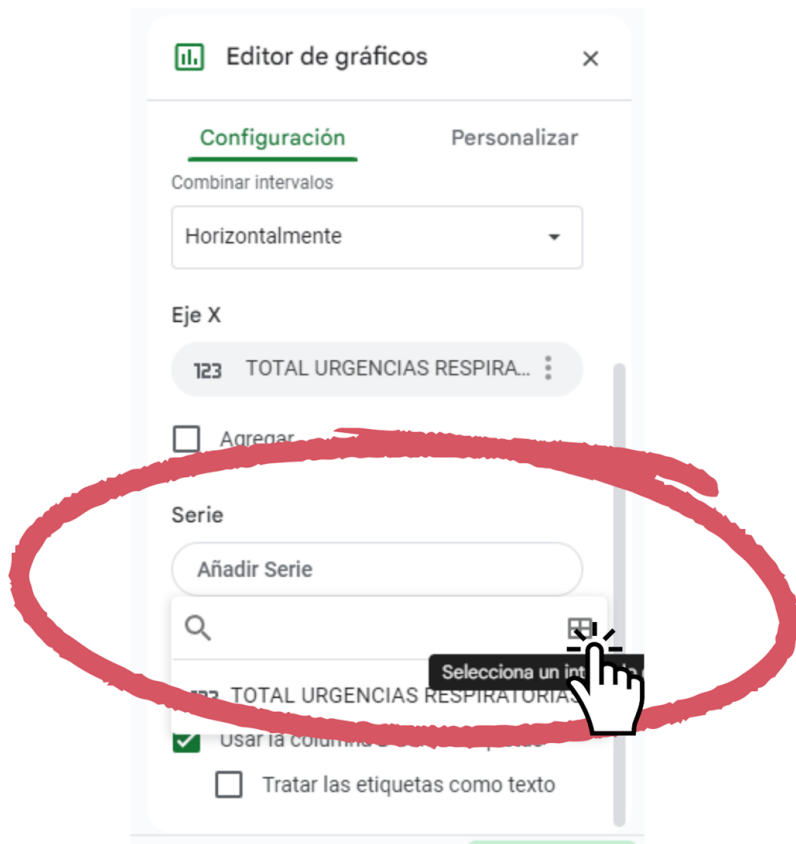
Editor de gráficos ×

Configuración Personalizar

Combinar intervalos

Horizontalmente

Eje X

123 TOTAL URGENCIAS RESPIRA...

Agregar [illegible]

Serie

Añadir Serie

Selecciona un int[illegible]

123 TOTAL URGENCIAS RESPIRATORIAS

Usar la columna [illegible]

Tratar las etiquetas como texto